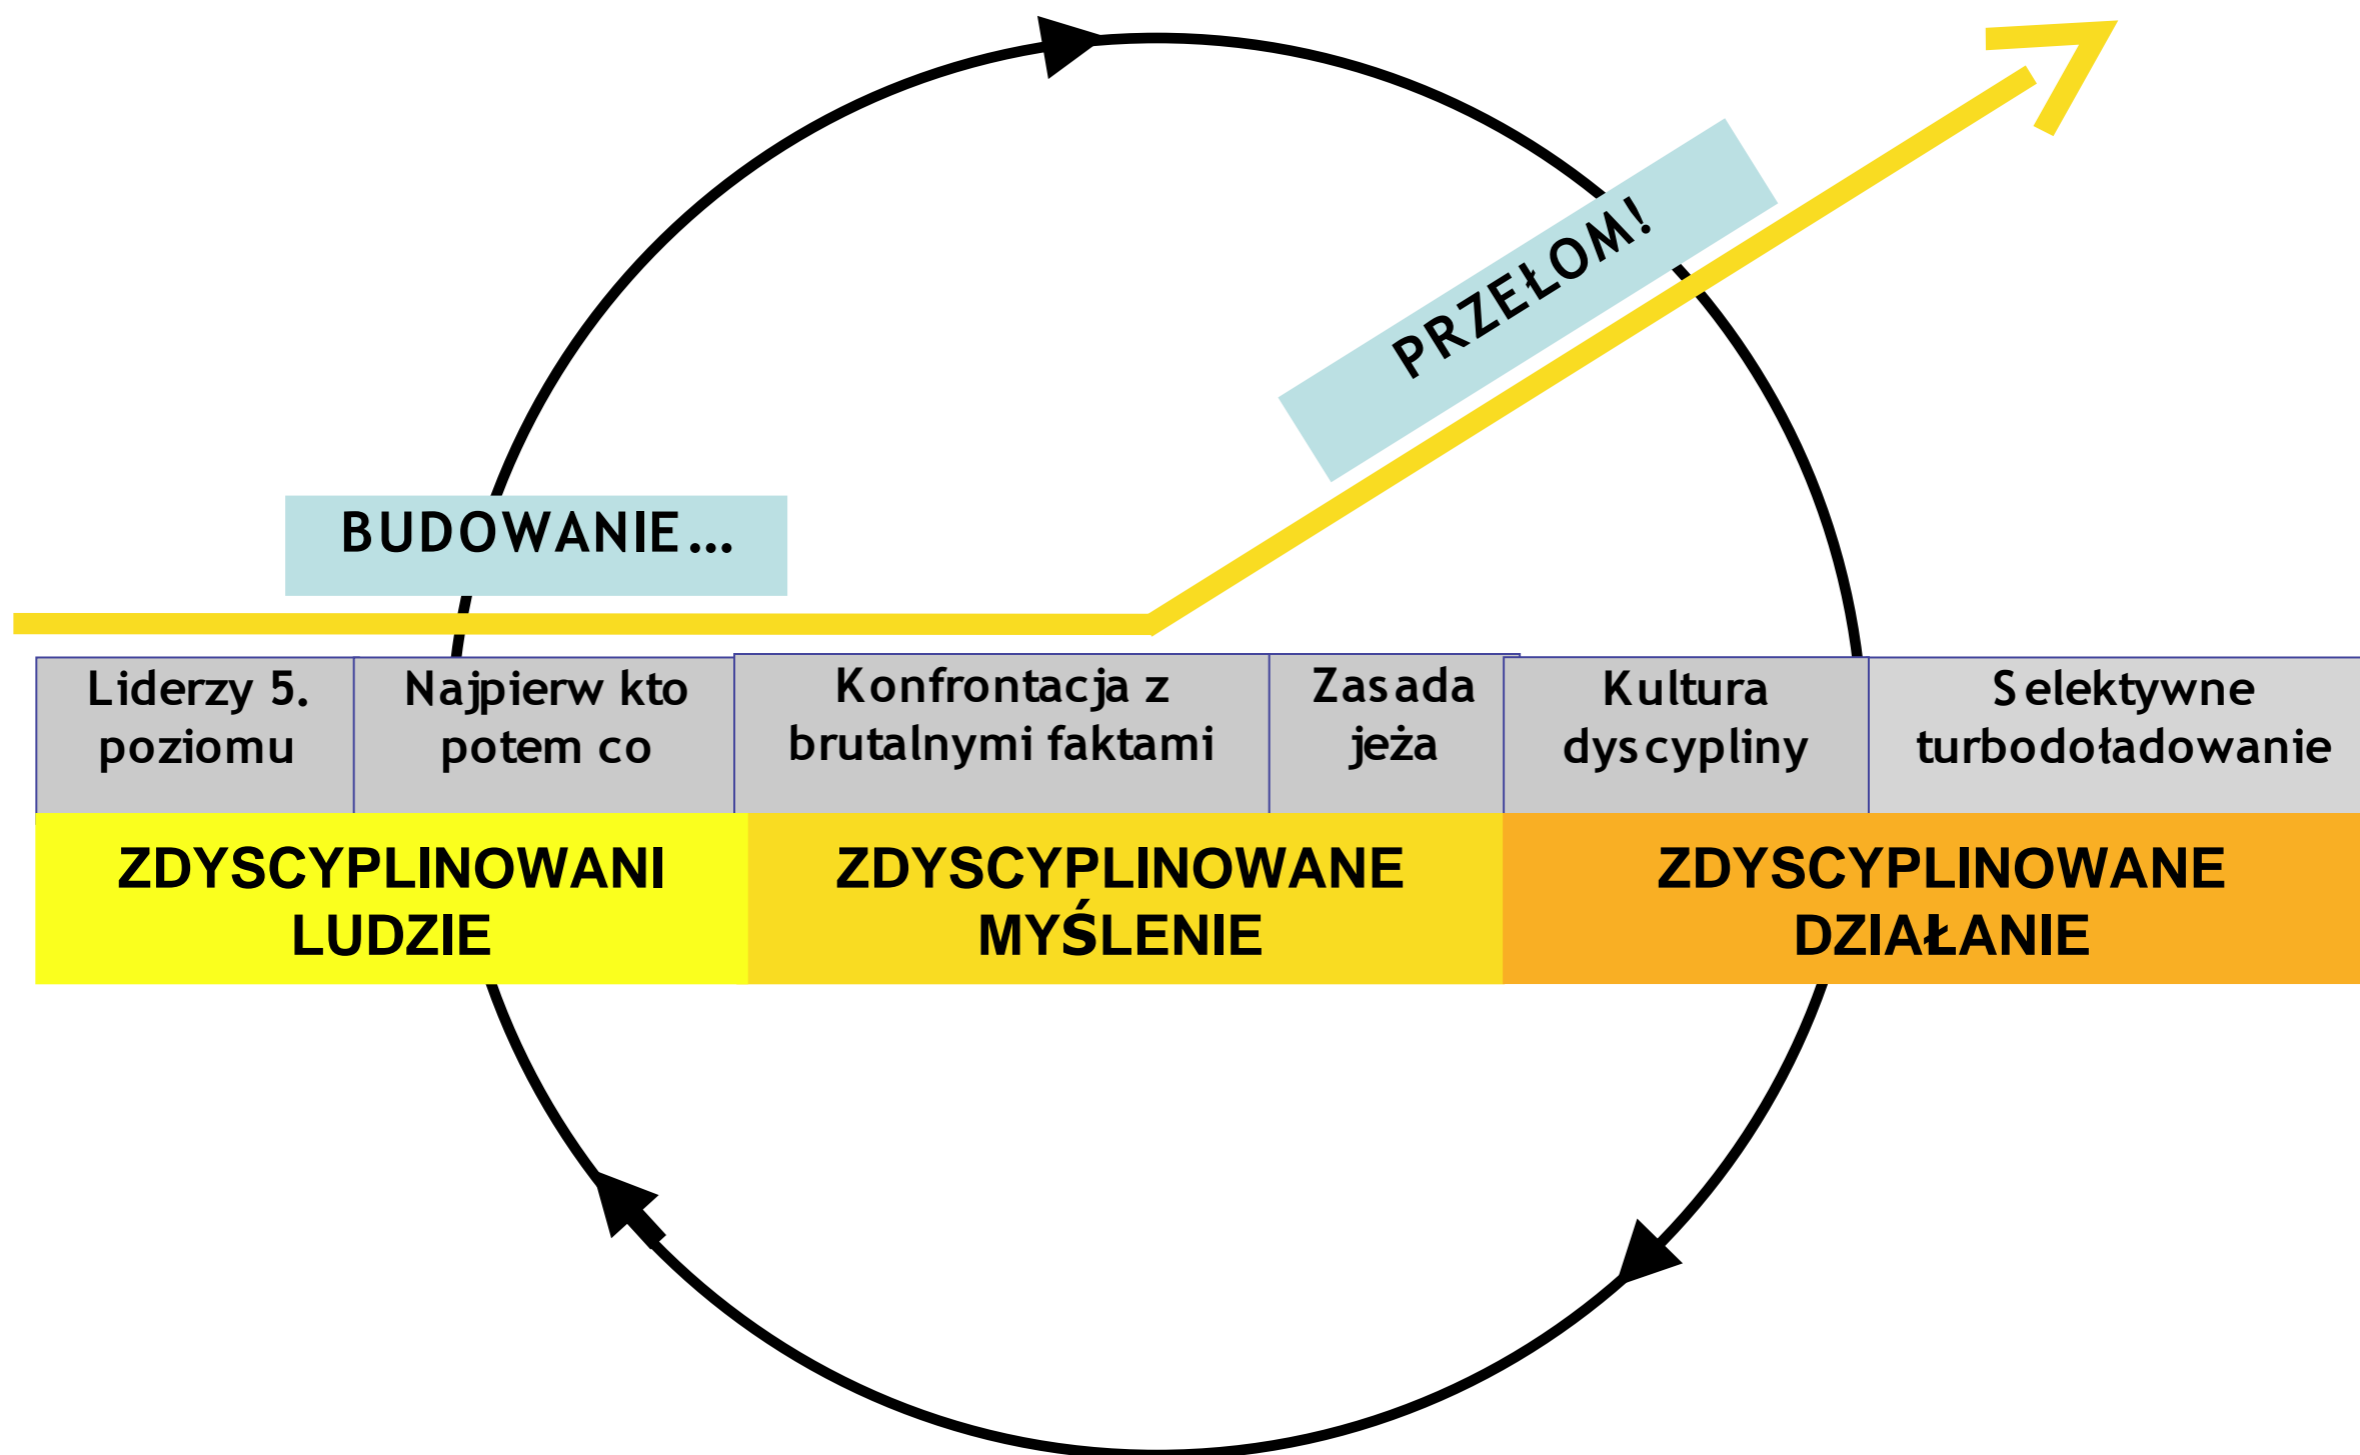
PRZEŁOM!

BUDOWANIE...

| Liderzy 5. poziomu | Najpierw kto potem co | Konfrontacja z brutalnymi faktami | Zasada jeża | Kultura dyscypliny | Selektywne turbodoładowanie |
|---|---|---|---|---|---|

| ZDYSCYPLINOWANI LUDZIE | ZDYSCYPLINOWANE MYŚLENIE | ZDYSCYPLINOWANE DZIAŁANIE |
|---|---|---|